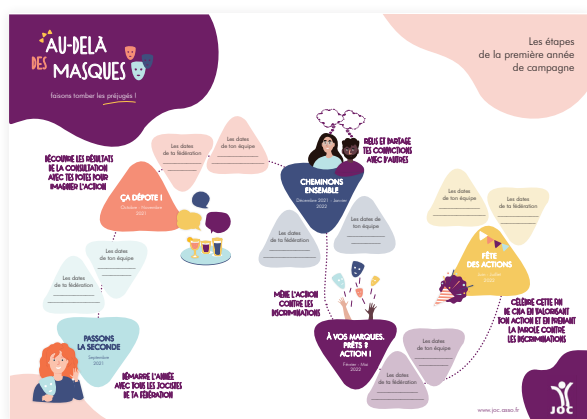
AU-DELÀ DES MASQUES
faisons tomber les préjugés !

Les étapes de la première année de campagne

DÉCOUVRE LES RÉSULTATS DE LA CONSULTATION AVEC TES POTES POUR IMAGINER L'ACTION

Les dates de ta fédération

Les dates de ton équipe

ÇA DÉPOTE !
Octobre - Novembre 2021

RELIS ET PARTAGE TES CONVICTIONS AVEC D'AUTRES

CHEMINONS ENSEMBLE
Décembre 2021 - Janvier 2022

Les dates de ta fédération

Les dates de ton équipe

Les dates de ton équipe

Les dates de ta fédération

Les dates de ton équipe

Les dates de ta fédération

FÊTE DES ACTIONS
Juin - Juillet 2022

MÈNE L'ACTION CONTRE LES DISCRIMINATIONS

CÉLÈBRE CETTE FIN DE CHA EN VALORISANT TON ACTION ET EN PRENANT LA PAROLE CONTRE LES DISCRIMINATIONS

PASSONS LA SECONDE
Septembre 2021

DÉMARRE L'ANNÉE AVEC TOUS LES JOCISTES DE TA FÉDÉRATION

À VOS MARQUES, PRÊTS ? ACTION !
Février - Mai 2022

Les dates de ton équipe

Les dates de ta fédération

www.joc.asso.fr

JOC